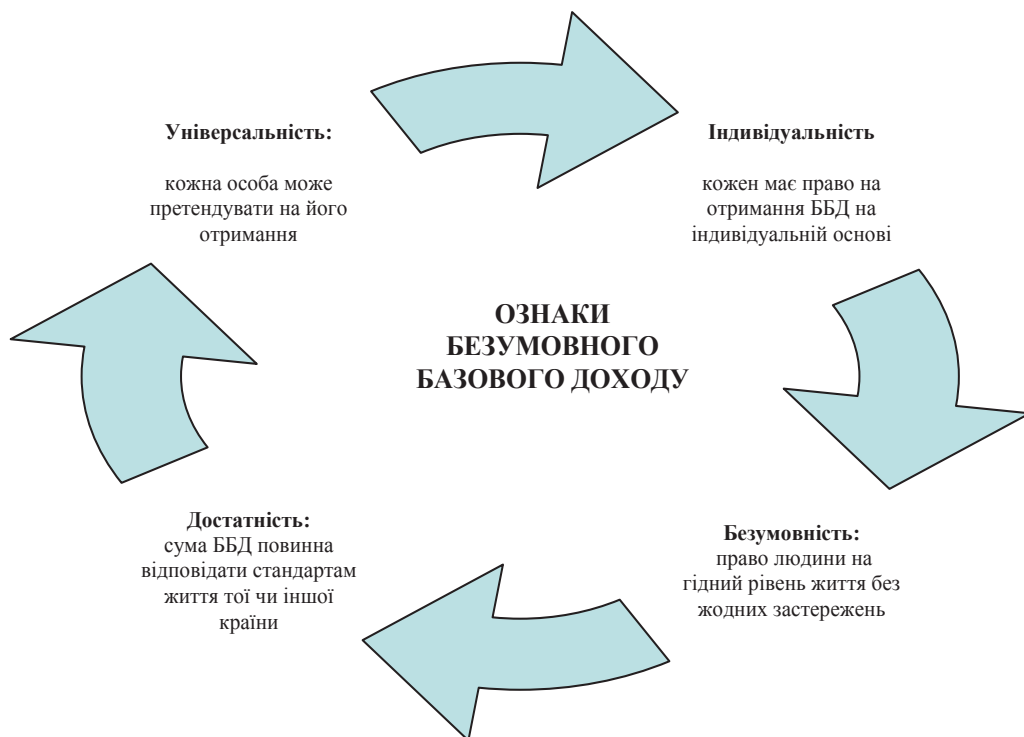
Універсальність:

кожна особа може претендувати на його отримання

Індивідуальність

кожен має право на отримання ББД на індивідуальній основі

ОЗНАКИ БЕЗУМОВНОГО БАЗОВОГО ДОХОДУ

Достатність:
сума ББД повинна відповідати стандартам життя тої чи іншої країни

Безумовність:
право людини на гідний рівень життя без жодних застережень